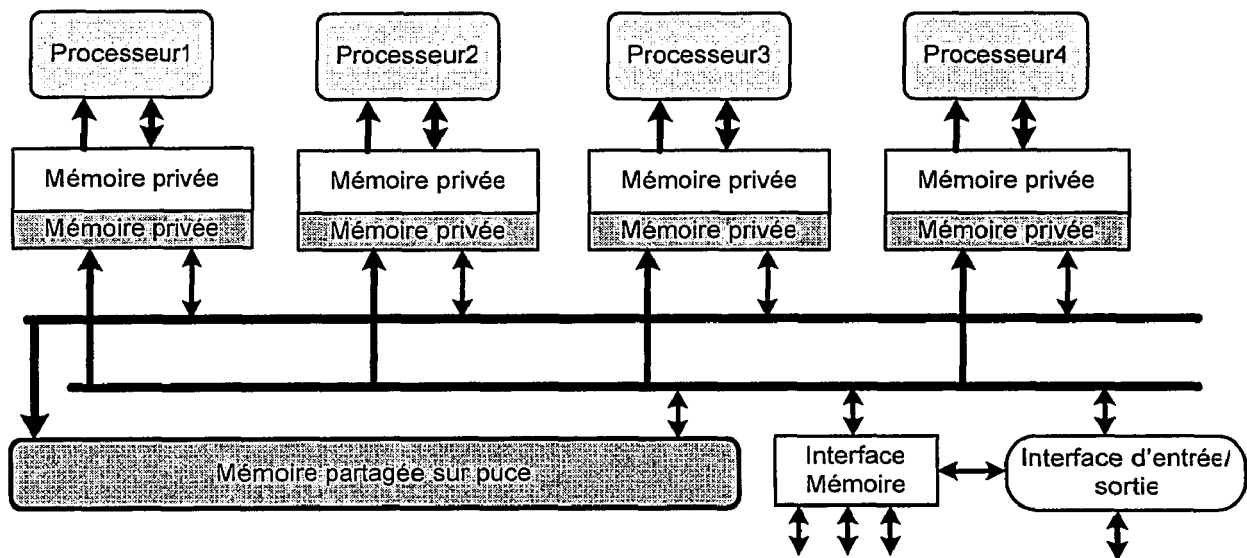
Processeur1

Processeur2

Processeur3

Processeur4

Mémoire privée

Mémoire privée

Mémoire privée

Mémoire privée

Mémoire privée

Mémoire privée

Mémoire privée

Mémoire privée

Mémoire partagée sur puce

Interface Mémoire

Interface d'entrée/ sortie